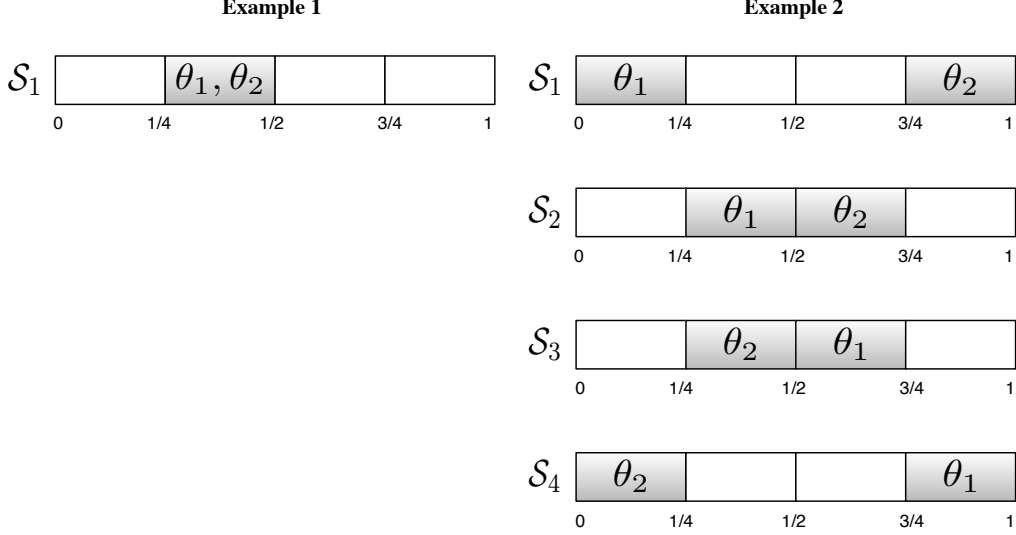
Example 1

$\mathcal{S}_1$ $\theta_1, \theta_2$

0 1/4 1/2 3/4 1

Example 2

$\mathcal{S}_1$ $\theta_1$ $\theta_2$

0 1/4 1/2 3/4 1

$\mathcal{S}_2$ $\theta_1$ $\theta_2$

0 1/4 1/2 3/4 1

$\mathcal{S}_3$ $\theta_2$ $\theta_1$

0 1/4 1/2 3/4 1

$\mathcal{S}_4$ $\theta_2$ $\theta_1$

0 1/4 1/2 3/4 1